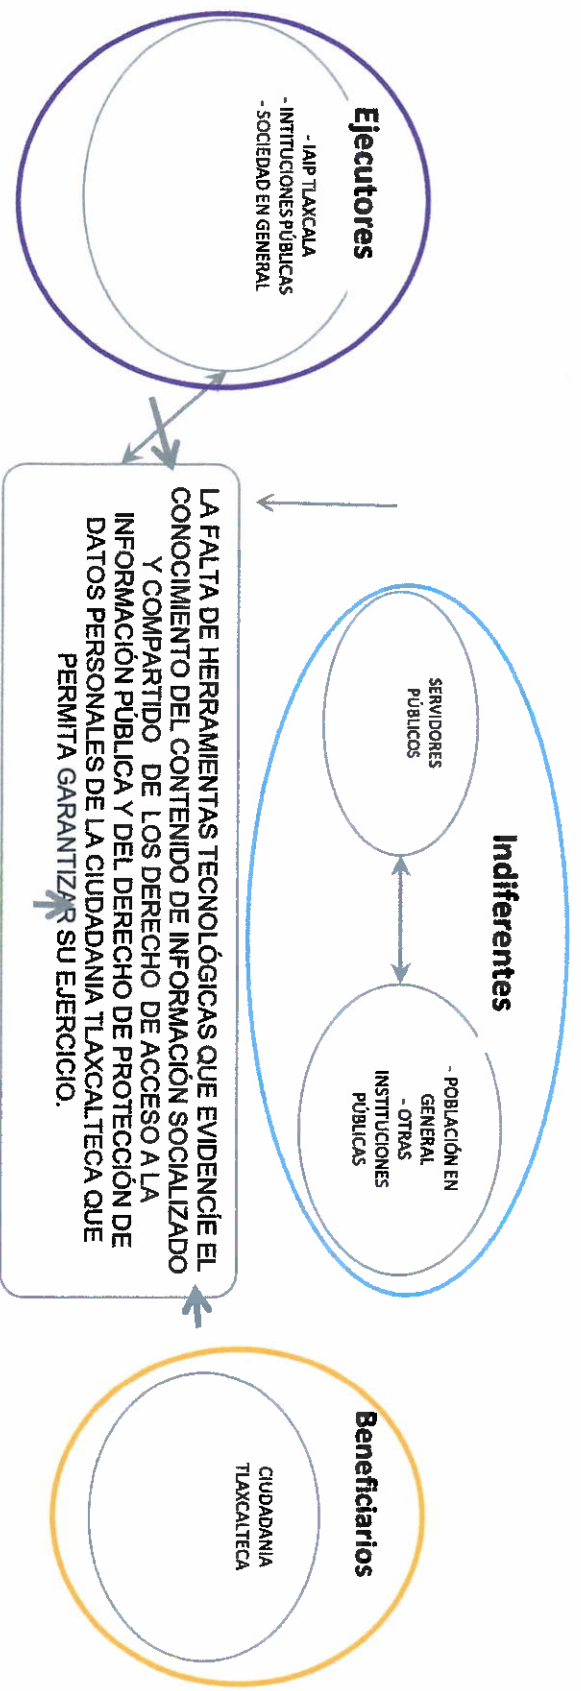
Ejecutores
- IAIP TLAXCALA
- INTITUCIONES PÚBLICAS
- SOCIEDAD EN GENERAL

Indiferentes
SERVIDORES PÚBLICOS
- POBLACIÓN EN GENERAL
- OTRAS INSTITUCIONES PÚBLICAS

LA FALTA DE HERRAMIENTAS TECNOLÓGICAS QUE EVIDENCÍE EL CONOCIMIENTO DEL CONTENIDO DE INFORMACIÓN SOCIALIZADO Y COMPARTIDO DE LOS DERECHO DE ACCESO A LA INFORMACIÓN PÚBLICA Y DEL DERECHO DE PROTECCIÓN DE DATOS PERSONALES DE LA CIUDADANIA TLAXCALTECA QUE PERMITA GARANTIZAR SU EJERCICIO.

Beneficiarios
CIUDADANIA TLAXCALTECA